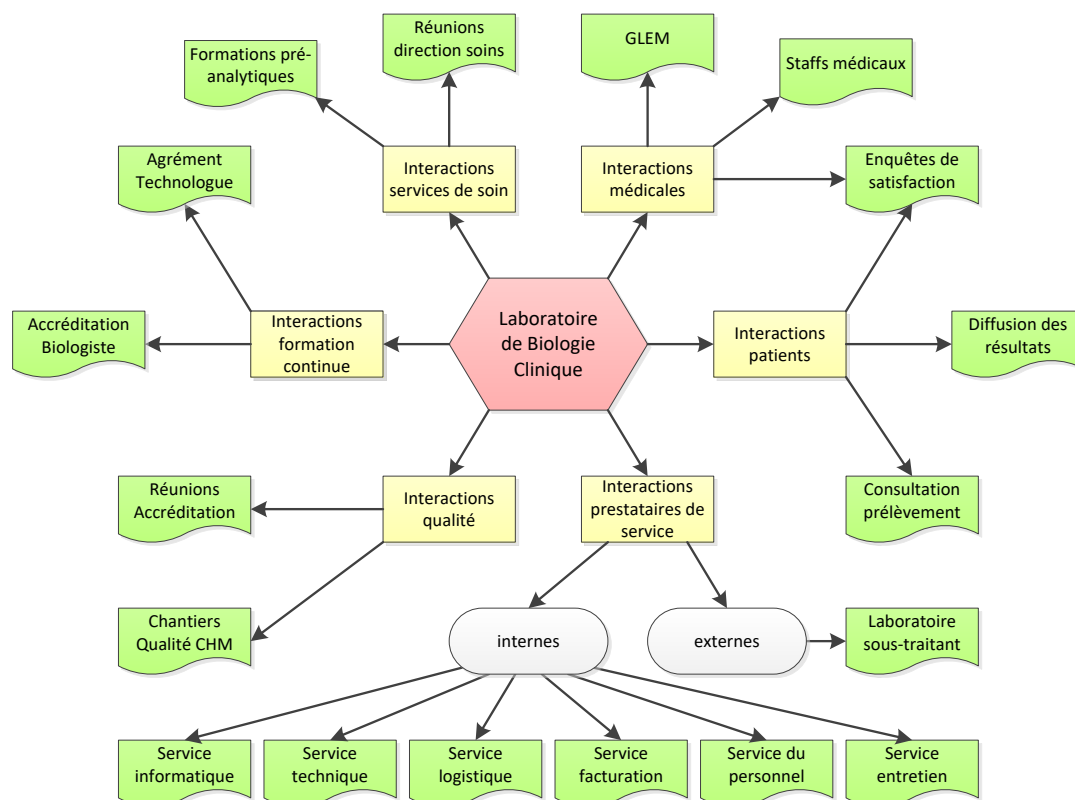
Laboratoire de Biologie Clinique

Interactions services de soin

Formations pré-analytiques

Réunions direction soins

Interactions médicales

GLEM

Staffs médicaux

Enquêtes de satisfaction

Interactions patients

Diffusion des résultats

Consultation prélèvement

Interactions formation continue

Agrément Technologue

Accréditation Biologiste

Interactions qualité

Réunions Accréditation

Chantiers Qualité CHM

Interactions prestataires de service

internes

externes

Laboratoire sous-traitant

Service informatique

Service technique

Service logistique

Service facturation

Service du personnel

Service entretien